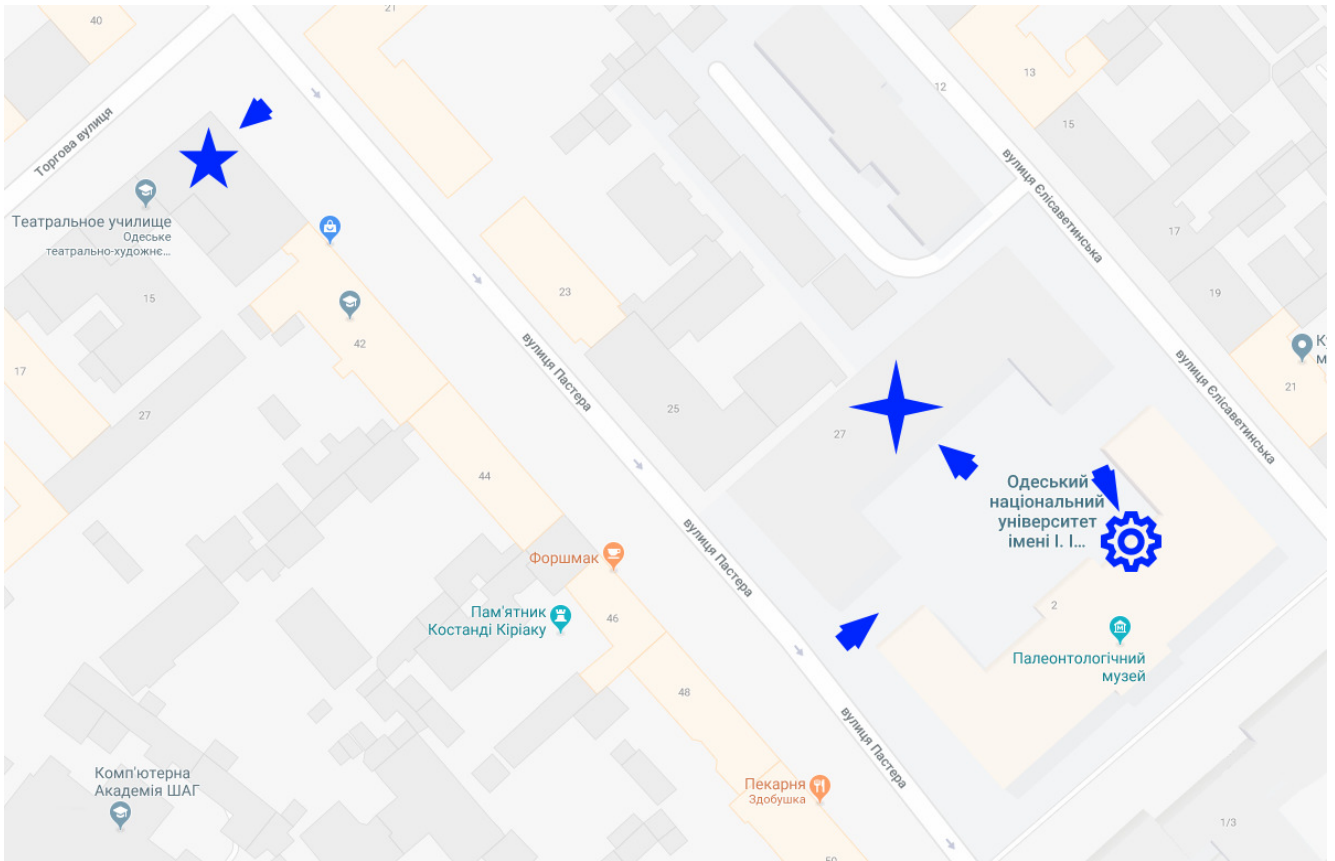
40
21
13
12
15
Торгова вулиця
вулиця Єлісаветинська
Театральное училище
Одеське театрально-художнє...
17
23
19
15
К
м
42
вулиця Пастера
21
17
25
вулиця Єлісаветинська
27
27
44
Одеський національний університет імені І. І...
вулиця Пастера
Форшмак
Пам'ятник Костанді Кіріаку
46
2
Палеонтологічний музей
48
вулиця Пастера
Комп'ютерна Академія ШАГ
Пекарня
Здобушка
1/3
50